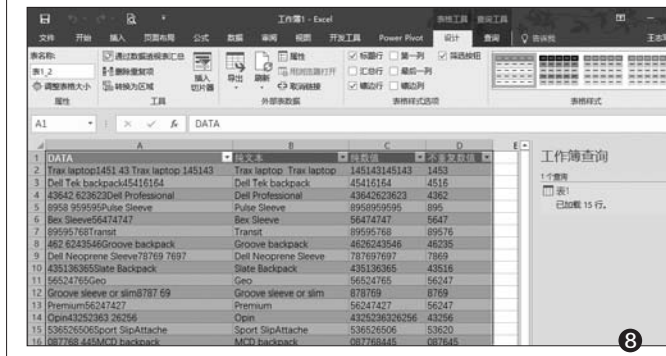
工作簿1 - Excel　表格工具　查询工具

文件　开始　插入　页面布局　公式　数据　审阅　视图　开发工具　Power Pivot　设计　查询　♀ 告诉我

表名称:
表1_2
调整表格大小
属性

通过数据透视表汇总
删除重复项
转换为区域
插入切片器
工具

导出　刷新
属性
用浏览器打开
取消链接
外部表数据

标题行　第一列　筛选按钮
汇总行　最后一列
镶边行　镶边列
表格样式选项

表格样式

A1　DATA

| | A | B | C | D |
|---|---|---|---|---|
| 1 | DATA | 纯文本 | 纯数值 | 不重复数值 |
| 2 | Trax laptop1451 43 Trax laptop 145143 | Trax laptop Trax laptop | 145143145143 | 1453 |
| 3 | Dell Tek backpack45416164 | Dell Tek backpack | 45416164 | 4516 |
| 4 | 43642 623623Dell Professional | Dell Professional | 43642623623 | 4362 |
| 5 | 8958 959595Pulse Sleeve | Pulse Sleeve | 8958959595 | 895 |
| 6 | Bex Sleeve56474747 | Bex Sleeve | 56474747 | 5647 |
| 7 | 89595768Transit | Transit | 89595768 | 89576 |
| 8 | 462 6243546Groove backpack | Groove backpack | 4626243546 | 46235 |
| 9 | Dell Neoprene Sleeve78769 7697 | Dell Neoprene Sleeve | 787697697 | 7869 |
| 10 | 435136365Slate Backpack | Slate Backpack | 435136365 | 43516 |
| 11 | 56524765Geo | Geo | 56524765 | 56247 |
| 12 | Groove sleeve or slim8787 69 | Groove sleeve or slim | 878769 | 8769 |
| 13 | Premium56247427 | Premium | 56247427 | 56247 |
| 14 | Opin43252363 26256 | Opin | 4325236326256 | 43256 |
| 15 | 5365265065Sport SlipAttache | Sport SlipAttache | 536526506 | 53620 |
| 16 | 087768 445MCD backpack | MCD backpack | 087768445 | 087645 |

工作簿查询
1 个查询
表1
已加载 15 行。

8